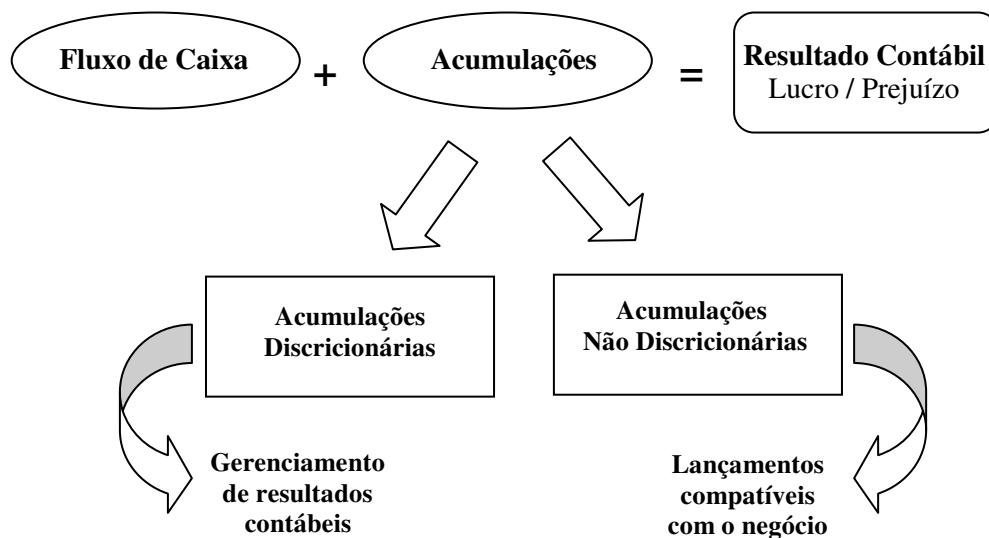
Fluxo de Caixa + Acumulações = Resultado Contábil
Lucro / Prejuízo

Acumulações Discricionárias

Acumulações Não Discricionárias

Gerenciamento de resultados contábeis

Lançamentos compatíveis com o negócio